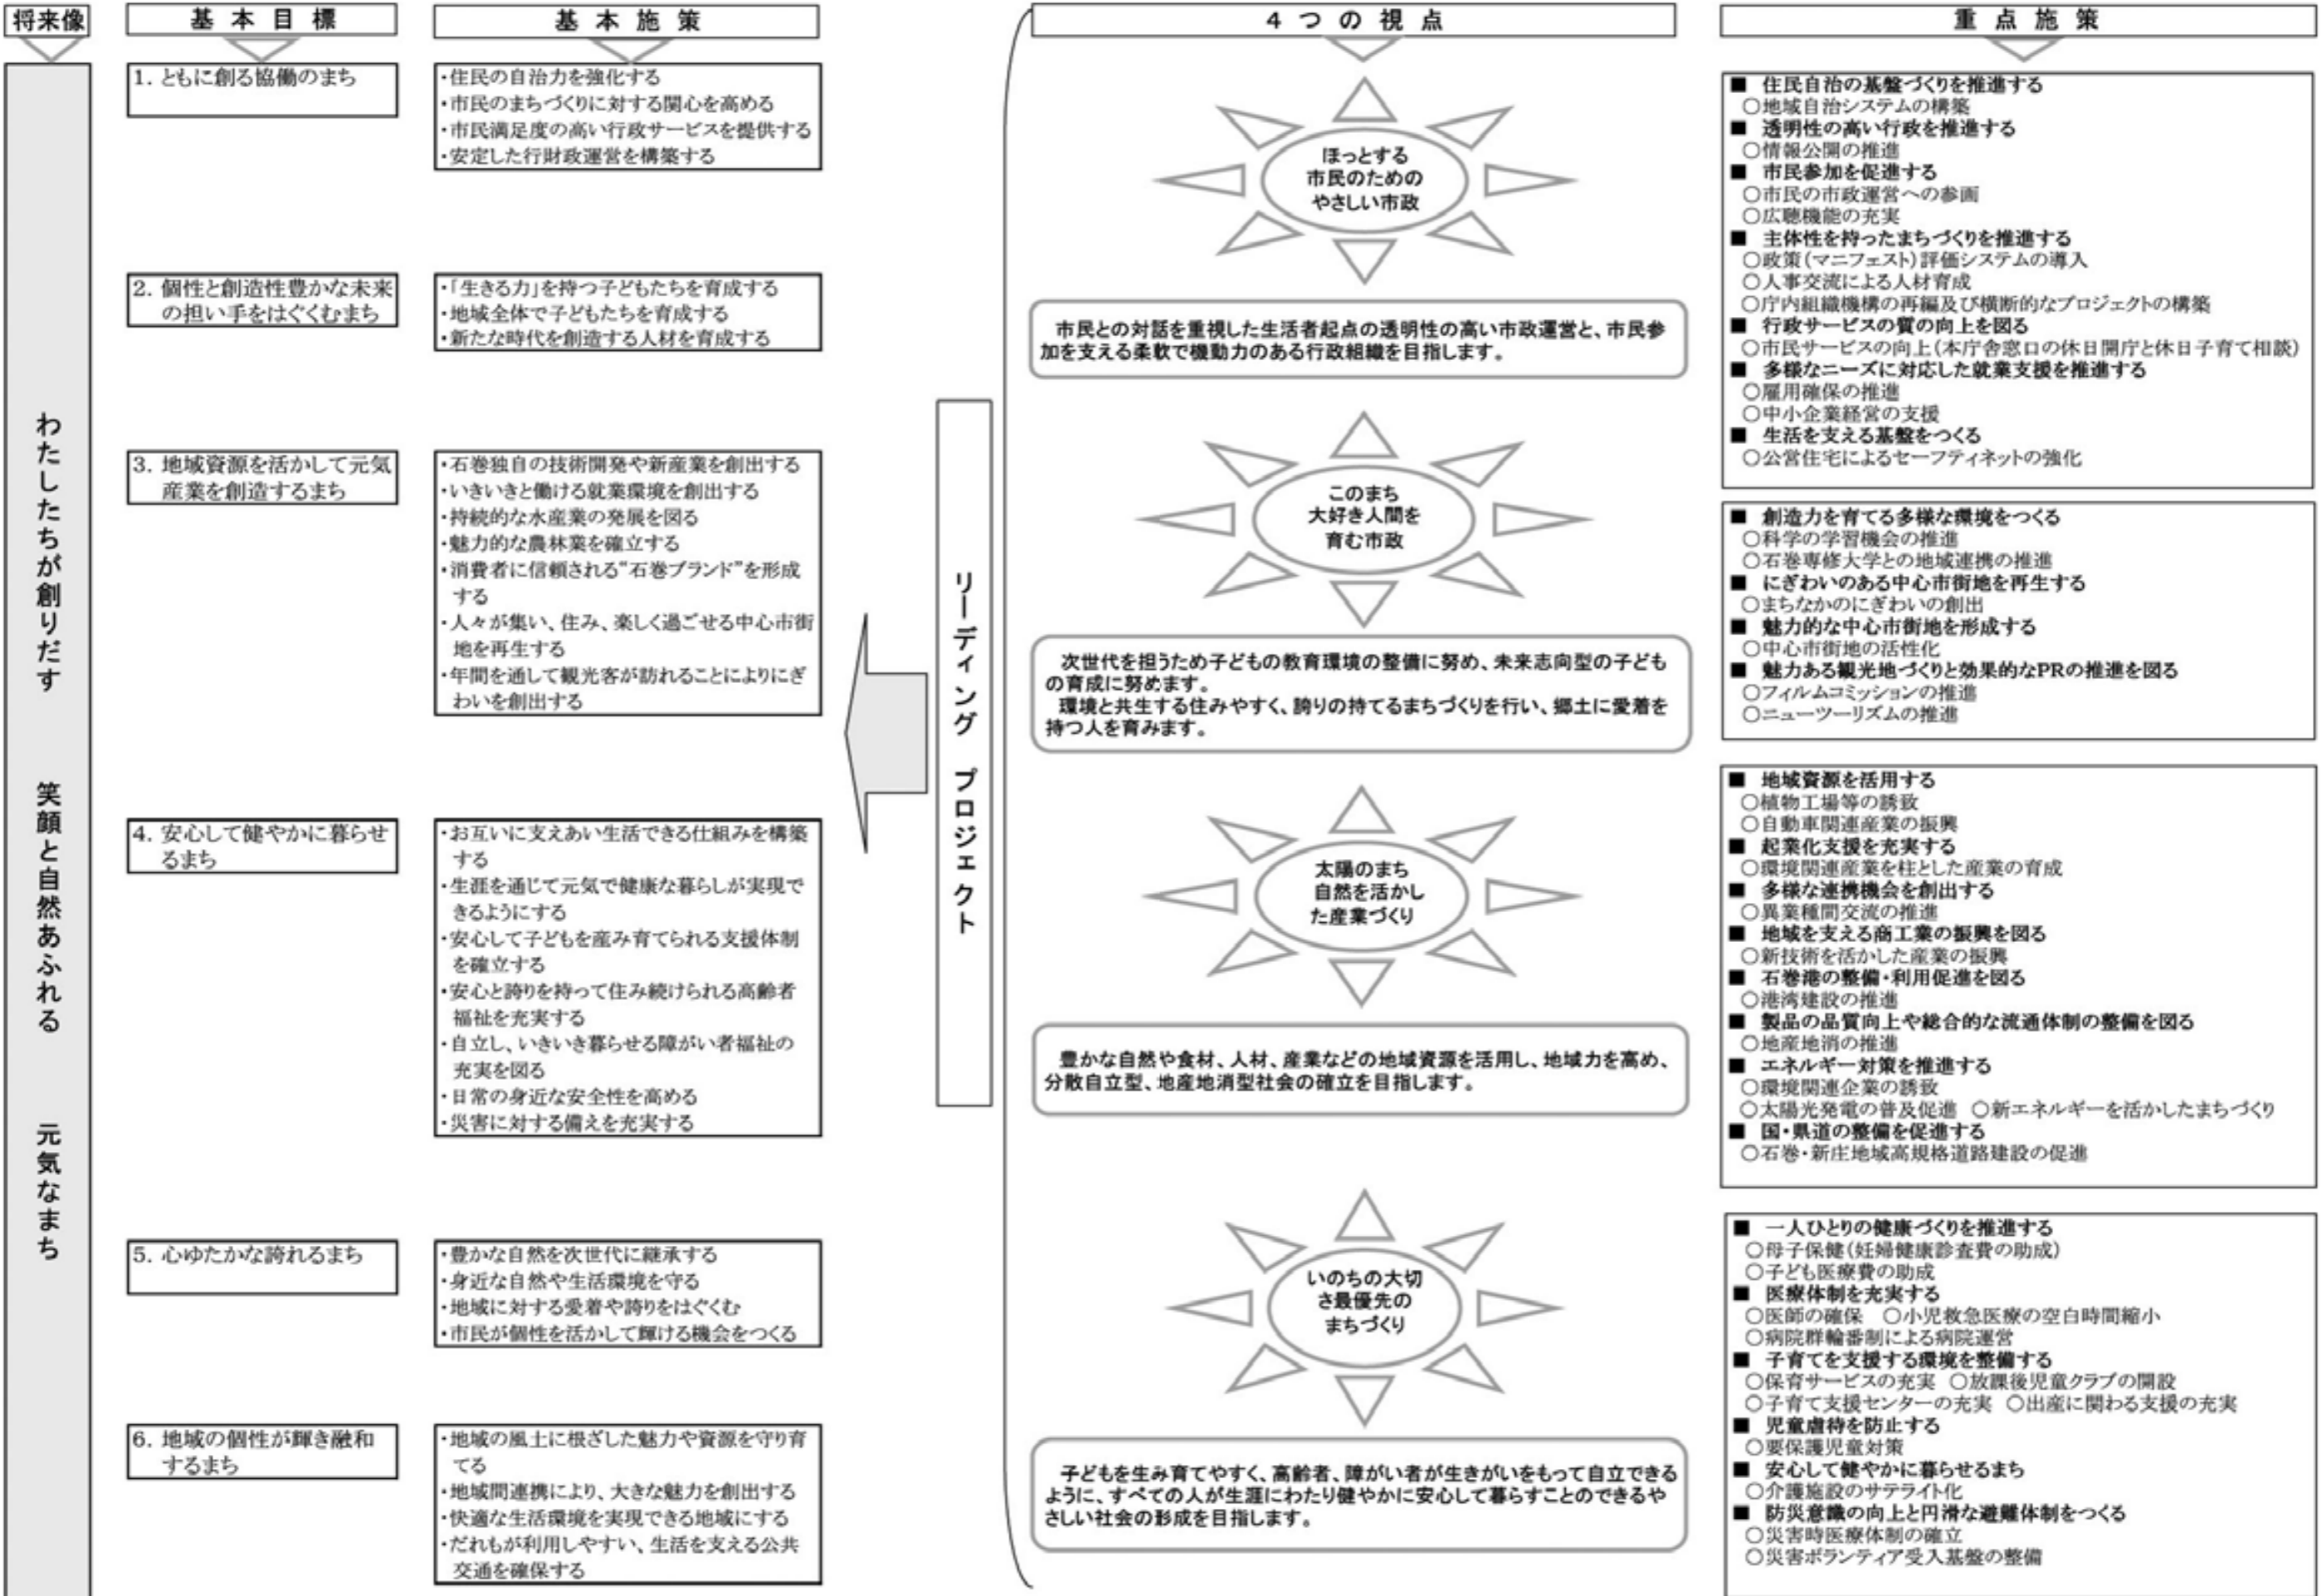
将来像

わたしたちが創りだす　笑顔と自然あふれる　元気なまち

基本目標

1. ともに創る協働のまち

2. 個性と創造性豊かな未来の担い手をはぐくむまち

3. 地域資源を活かして元気産業を創造するまち

4. 安心して健やかに暮らせるまち

5. 心ゆたかな誇れるまち

6. 地域の個性が輝き融和するまち

基本施策

・住民の自治力を強化する
・市民のまちづくりに対する関心を高める
・市民満足度の高い行政サービスを提供する
・安定した行財政運営を構築する

・「生きる力」を持つ子どもたちを育成する
・地域全体で子どもたちを育成する
・新たな時代を創造する人材を育成する

・石巻独自の技術開発や新産業を創出する
・いきいきと働ける就業環境を創出する
・持続的な水産業の発展を図る
・魅力的な農林業を確立する
・消費者に信頼される"石巻ブランド"を形成する
・人々が集い、住み、楽しく過ごせる中心市街地を再生する
・年間を通して観光客が訪れることによりにぎわいを創出する

・お互いに支えあい生活できる仕組みを構築する
・生涯を通じて元気で健康な暮らしが実現できるようにする
・安心して子どもを産み育てられる支援体制を確立する
・安心と誇りを持って住み続けられる高齢者福祉を充実する
・自立し、いきいき暮らせる障がい者福祉の充実を図る
・日常の身近な安全性を高める
・災害に対する備えを充実する

・豊かな自然を次世代に継承する
・身近な自然や生活環境を守る
・地域に対する愛着や誇りをはぐくむ
・市民が個性を活かして輝ける機会をつくる

・地域の風土に根ざした魅力や資源を守り育てる
・地域間連携により、大きな魅力を創出する
・快適な生活環境を実現できる地域にする
・だれもが利用しやすい、生活を支える公共交通を確保する

リーディング　プロジェクト

4つの視点

ほっとする市民のためのやさしい市政

市民との対話を重視した生活者起点の透明性の高い市政運営と、市民参加を支える柔軟で機動力のある行政組織を目指します。

このまち大好き人間を育む市政

次世代を担うため子どもの教育環境の整備に努め、未来志向型の子どもの育成に努めます。
環境と共生する住みやすく、誇りの持てるまちづくりを行い、郷土に愛着を持つ人を育みます。

太陽のまち自然を活かした産業づくり

豊かな自然や食材、人材、産業などの地域資源を活用し、地域力を高め、分散自立型、地産地消型社会の確立を目指します。

いのちの大切さ最優先のまちづくり

子どもを生み育てやすく、高齢者、障がい者が生きがいをもって自立できるように、すべての人が生涯にわたり健やかに安心して暮らすことのできるやさしい社会の形成を目指します。

重点施策

■ 住民自治の基盤づくりを推進する
○地域自治システムの構築
■ 透明性の高い行政を推進する
○情報公開の推進
■ 市民参加を促進する
○市民の市政運営への参画
○広聴機能の充実
■ 主体性を持ったまちづくりを推進する
○政策(マニフェスト)評価システムの導入
○人事交流による人材育成
○庁内組織機構の再編及び横断的なプロジェクトの構築
■ 行政サービスの質の向上を図る
○市民サービスの向上(本庁舎窓口の休日開庁と休日子育て相談)
■ 多様なニーズに対応した就業支援を推進する
○雇用確保の推進
○中小企業経営の支援
■ 生活を支える基盤をつくる
○公営住宅によるセーフティネットの強化

■ 創造力を育てる多様な環境をつくる
○科学の学習機会の推進
○石巻専修大学との地域連携の推進
■ にぎわいのある中心市街地を再生する
○まちなかのにぎわいの創出
■ 魅力的な中心市街地を形成する
○中心市街地の活性化
■ 魅力ある観光地づくりと効果的なPRの推進を図る
○フィルムコミッションの推進
○ニューツーリズムの推進

■ 地域資源を活用する
○植物工場等の誘致
○自動車関連産業の振興
■ 起業化支援を充実する
○環境関連産業を柱とした産業の育成
■ 多様な連携機会を創出する
○異業種間交流の推進
■ 地域を支える商工業の振興を図る
○新技術を活かした産業の振興
■ 石巻港の整備・利用促進を図る
○港湾建設の推進
■ 製品の品質向上や総合的な流通体制の整備を図る
○地産地消の推進
■ エネルギー対策を推進する
○環境関連企業の誘致
○太陽光発電の普及促進　○新エネルギーを活かしたまちづくり
■ 国・県道の整備を促進する
○石巻・新庄地域高規格道路建設の促進

■ 一人ひとりの健康づくりを推進する
○母子保健(妊婦健康診査費の助成)
○子ども医療費の助成
■ 医療体制を充実する
○医師の確保　○小児救急医療の空白時間縮小
○病院群輪番制による病院運営
■ 子育てを支援する環境を整備する
○保育サービスの充実　○放課後児童クラブの開設
○子育て支援センターの充実　○出産に関わる支援の充実
■ 児童虐待を防止する
○要保護児童対策
■ 安心して健やかに暮らせるまち
○介護施設のサテライト化
■ 防災意識の向上と円滑な避難体制をつくる
○災害時医療体制の確立
○災害ボランティア受入基盤の整備